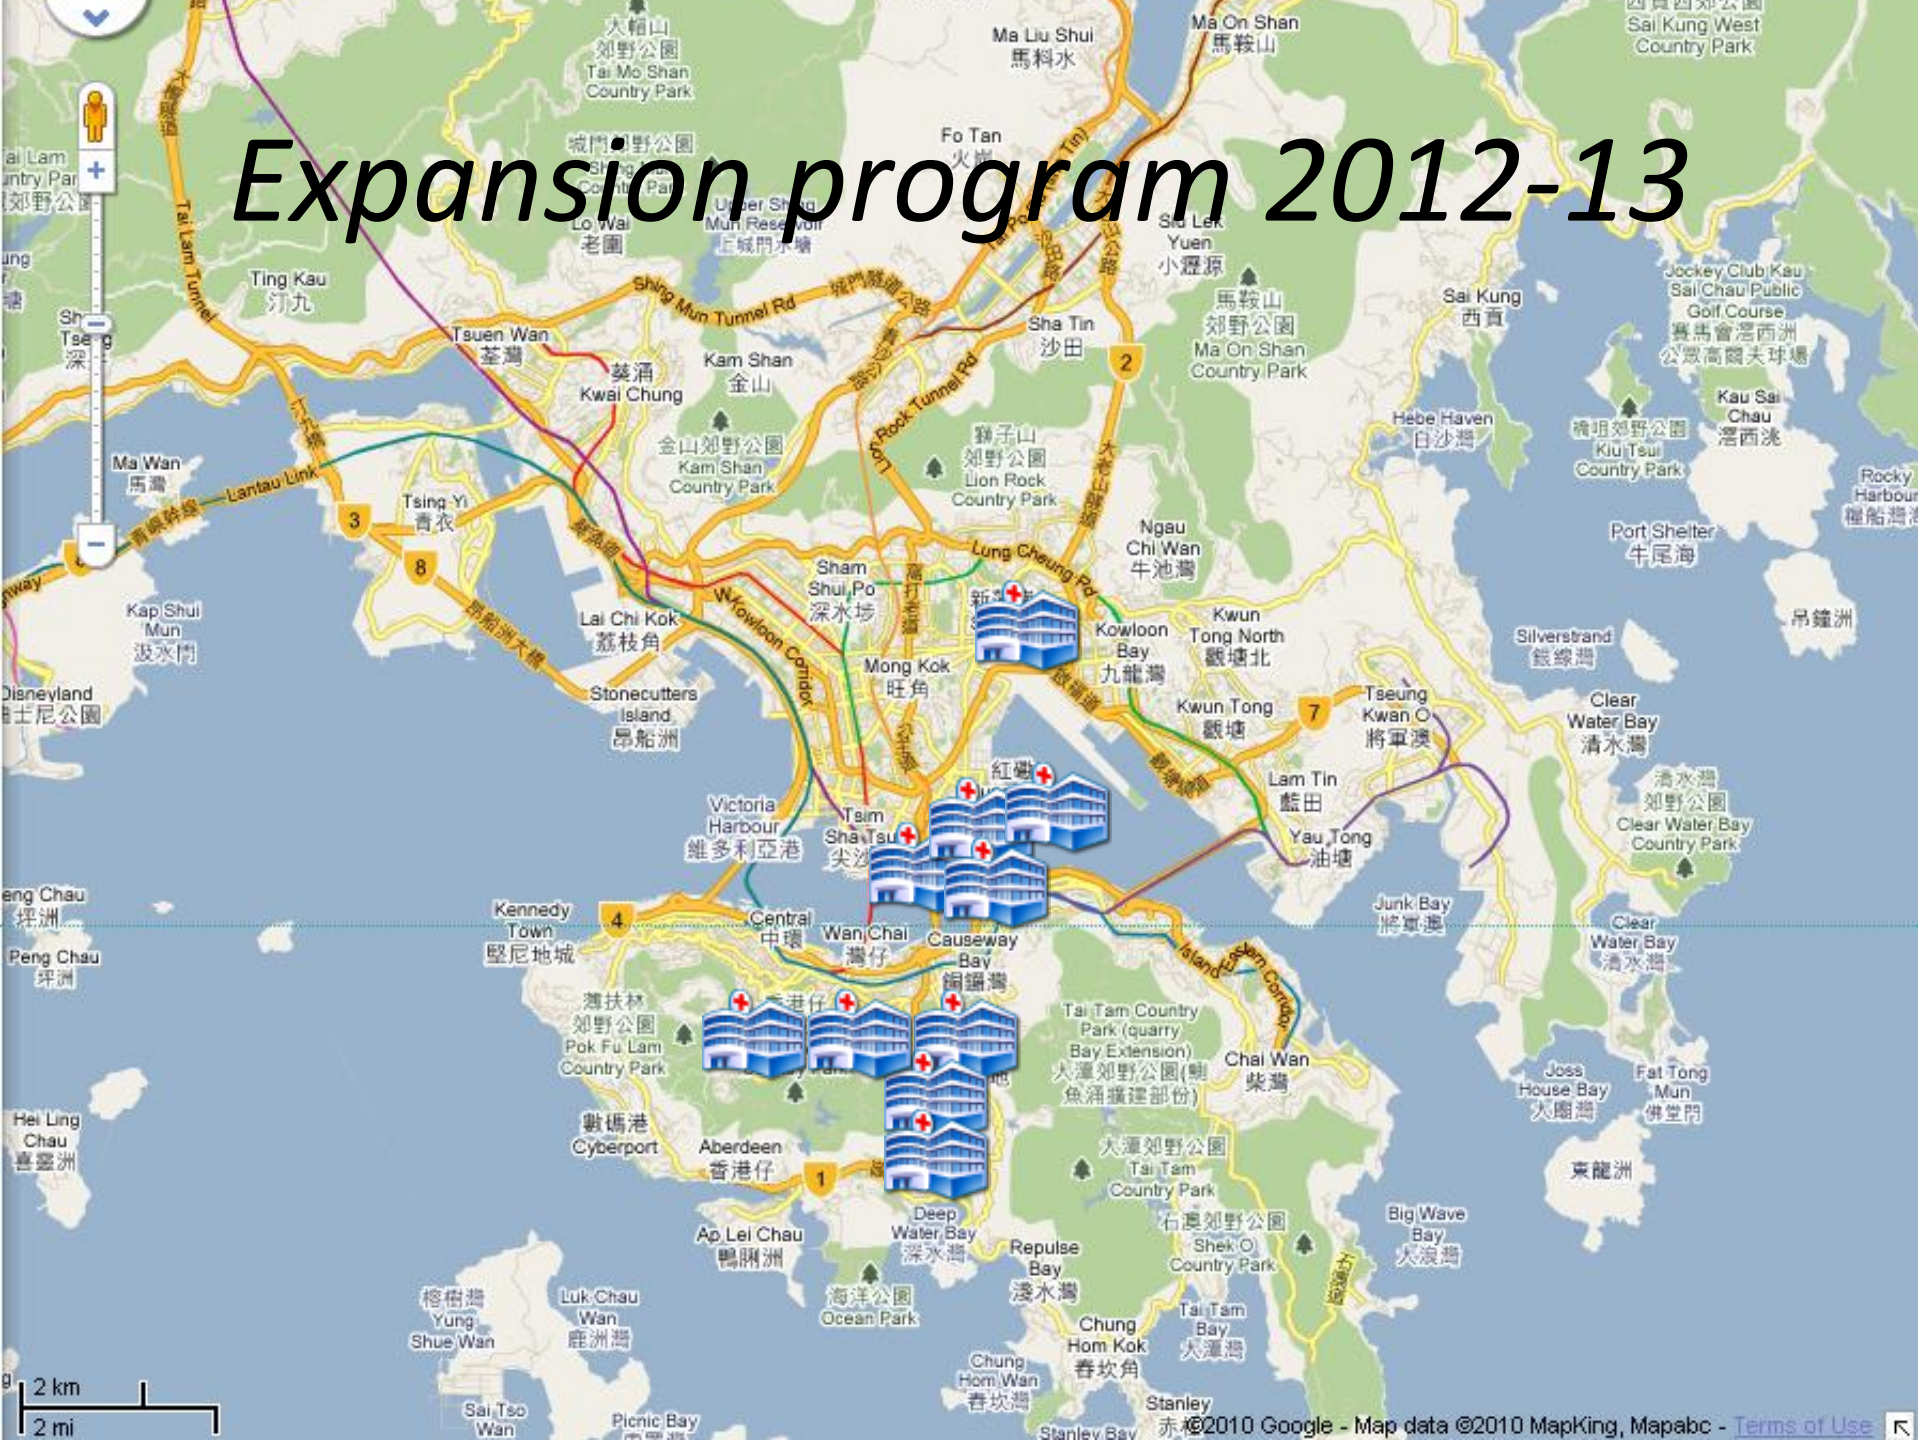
Expansion program 2012-13

大帽山郊野公園 Tai Mo Shan Country Park

Ma Liu Shui 馬料水

Ma On Shan 馬鞍山

Sai Kung West Country Park

Fo Tan

Lo Wai 老圍

Siu Lek Yuen 小瀝源

Ting Kau 汀九

Tsuen Wan 荃灣

Shing Mun Tunnel Rd

Sha Tin 沙田

馬鞍山郊野公園 Ma On Shan Country Park

Sai Kung 西貢

Jockey Club Kau Sai Chau Public Golf Course

Kam Shan 金山

葵涌 Kwai Chung

Lion Rock Tunnel Rd

Hebe Haven 白沙灣

Kau Sai Chau 滘西洲

Kiu Tsui Country Park

金山郊野公園 Kam Shan Country Park

獅子山郊野公園 Lion Rock Country Park

Ma Wan 馬灣

Lantau Link

Tsing Yi 青衣

Rocky Harbour

Port Shelter 牛尾海

Ngau Chi Wan 牛池灣

Lung Cheung Rd

Sham Shui Po 深水埗

Kap Shui Mun 汲水門

Lai Chi Kok 荔枝角

West Kowloon Corridor

Kowloon Bay 九龍灣

Kwun Tong North 觀塘北

Silverstrand 銀線灣

Mong Kok 旺角

Disneyland

Stonecutters Island 昂船洲

Kwun Tong 觀塘

Tseung Kwan O 將軍澳

Clear Water Bay 清水灣

紅磡

Lam Tin 藍田

Victoria Harbour 維多利亞港

Tsim Sha Tsui 尖沙

Clear Water Bay Country Park

Yau Tong 油塘

Peng Chau 坪洲

Kennedy Town 堅尼地城

Central 中環

Wan Chai 灣仔

Causeway Bay 銅鑼灣

Junk Bay 將軍澳

Island Eastern Corridor

Clear Water Bay 清水灣

Pok Fu Lam Country Park

Tai Tam Country Park (quarry Bay Extension)

Chai Wan 柴灣

Joss House Bay 大廟灣

Fat Tong Mun 佛堂門

Hei Ling Chau 喜靈洲

數碼港 Cyberport

Aberdeen 香港仔

大潭郊野公園 Tai Tam Country Park

東龍洲

Ap Lei Chau 鴨脷洲

Deep Water Bay 深水灣

Repulse Bay 淺水灣

石澳郊野公園 Shek O Country Park

Big Wave Bay 大浪灣

Yung Shue Wan

Luk Chau Wan 鹿洲灣

海洋公園 Ocean Park

Tai Tam Bay 大潭灣

Chung Hom Kok 舂坎角

Chung Hom Wan

2 km

2 mi

Sai Tso Wan

Picnic Bay

Stanley

Stanley Bay

©2010 Google - Map data ©2010 MapKing, Mapabc - Terms of Use